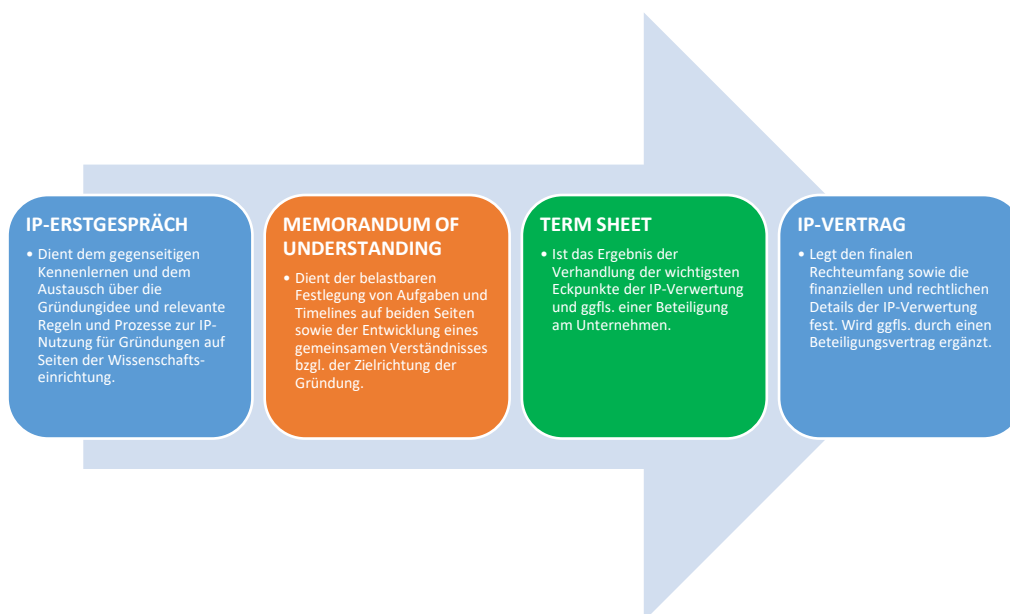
IP-ERSTGESPRÄCH

• Dient dem gegenseitigen Kennenlernen und dem Austausch über die Gründungidee und relevante Regeln und Prozesse zur IP-Nutzung für Gründungen auf Seiten der Wissenschaftseinrichtung.

MEMORANDUM OF UNDERSTANDING

• Dient der belastbaren Festlegung von Aufgaben und Timelines auf beiden Seiten sowie der Entwicklung eines gemeinsamen Verständnisses bzgl. der Zielrichtung der Gründung.

TERM SHEET

• Ist das Ergebnis der Verhandlung der wichtigsten Eckpunkte der IP-Verwertung und ggfls. einer Beteiligung am Unternehmen.

IP-VERTRAG

• Legt den finalen Rechteumfang sowie die finanziellen und rechtlichen Details der IP-Verwertung fest. Wird ggfls. durch einen Beteiligungsvertrag ergänzt.